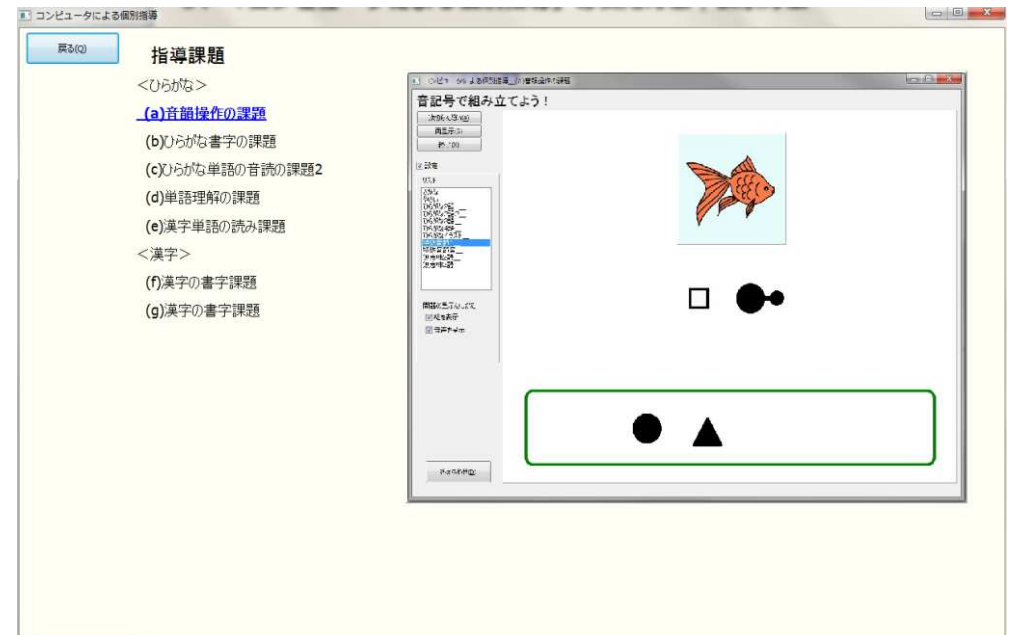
コンピュータによる個別指導

戻る(Q)

指導課題

<ひらがな>

(a)音韻操作の課題

(b)ひらがな書字の課題

(c)ひらがな単語の音読の課題2

(d)単語理解の課題

(e)漢字単語の読み課題

<漢字>

(f)漢字の書字課題

(g)漢字の書字課題

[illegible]

音記号で組み立てよう！

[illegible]

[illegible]

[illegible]

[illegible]

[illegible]

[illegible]